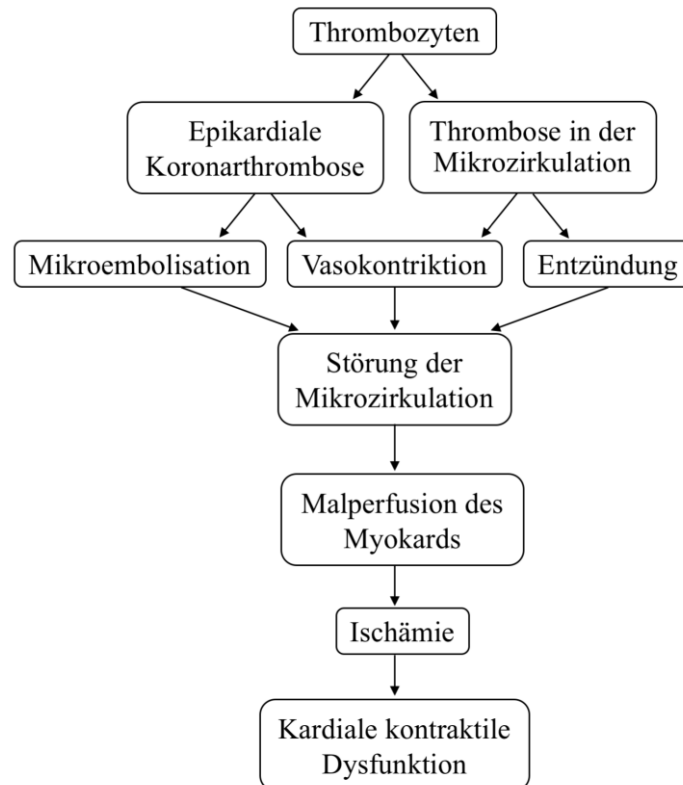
Thrombozyten

Epikardiale Koronarthrombose

Thrombose in der Mikrozirkulation

Mikroembolisation

Vasokontriktion

Entzündung

Störung der Mikrozirkulation

Malperfusion des Myokards

Ischämie

Kardiale kontraktile Dysfunktion